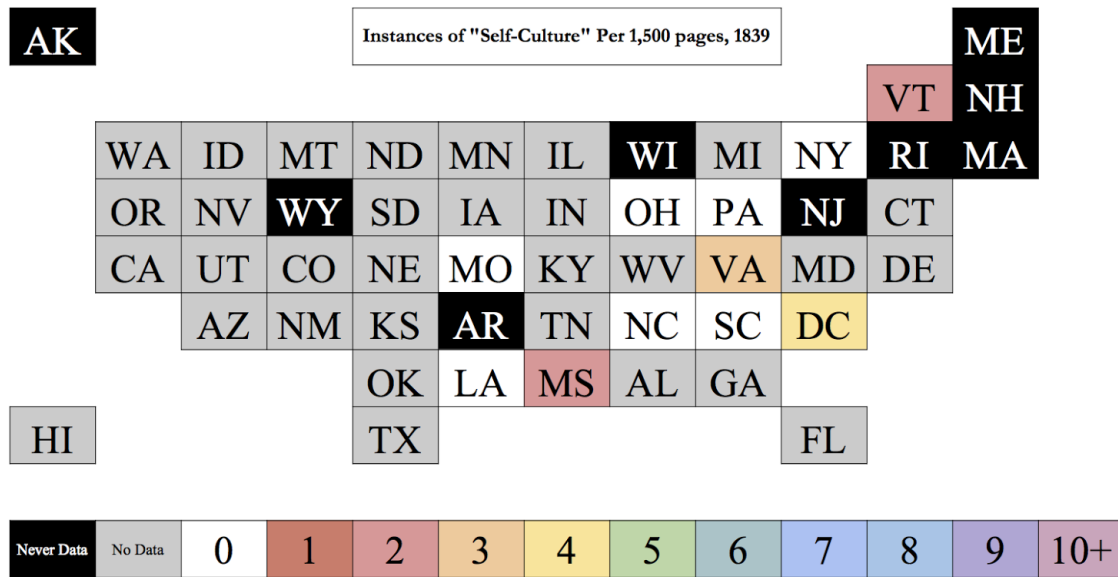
AK

Instances of "Self-Culture" Per 1,500 pages, 1839

ME

VT NH

WA ID MT ND MN IL WI MI NY RI MA

OR NV WY SD IA IN OH PA NJ CT

CA UT CO NE MO KY WV VA MD DE

AZ NM KS AR TN NC SC DC

OK LA MS AL GA

HI TX FL

| Never Data | No Data | 0 | 1 | 2 | 3 | 4 | 5 | 6 | 7 | 8 | 9 | 10+ |
|---|---|---|---|---|---|---|---|---|---|---|---|---|